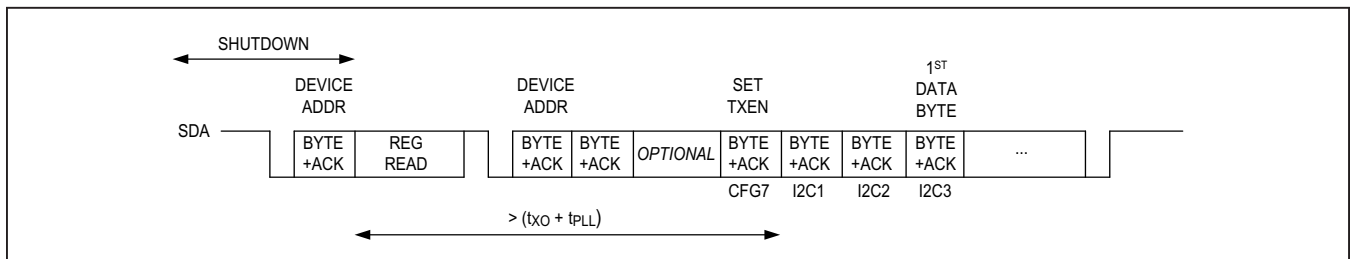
SHUTDOWN

DEVICE ADDR

DEVICE ADDR

SET TXEN

$1^{ST}$ DATA BYTE

SDA

BYTE +ACK

REG READ

BYTE +ACK

BYTE +ACK

OPTIONAL

BYTE +ACK

BYTE +ACK

BYTE +ACK

BYTE +ACK

...

CFG7

I2C1

I2C2

I2C3

> $(t_{XO} + t_{PLL})$